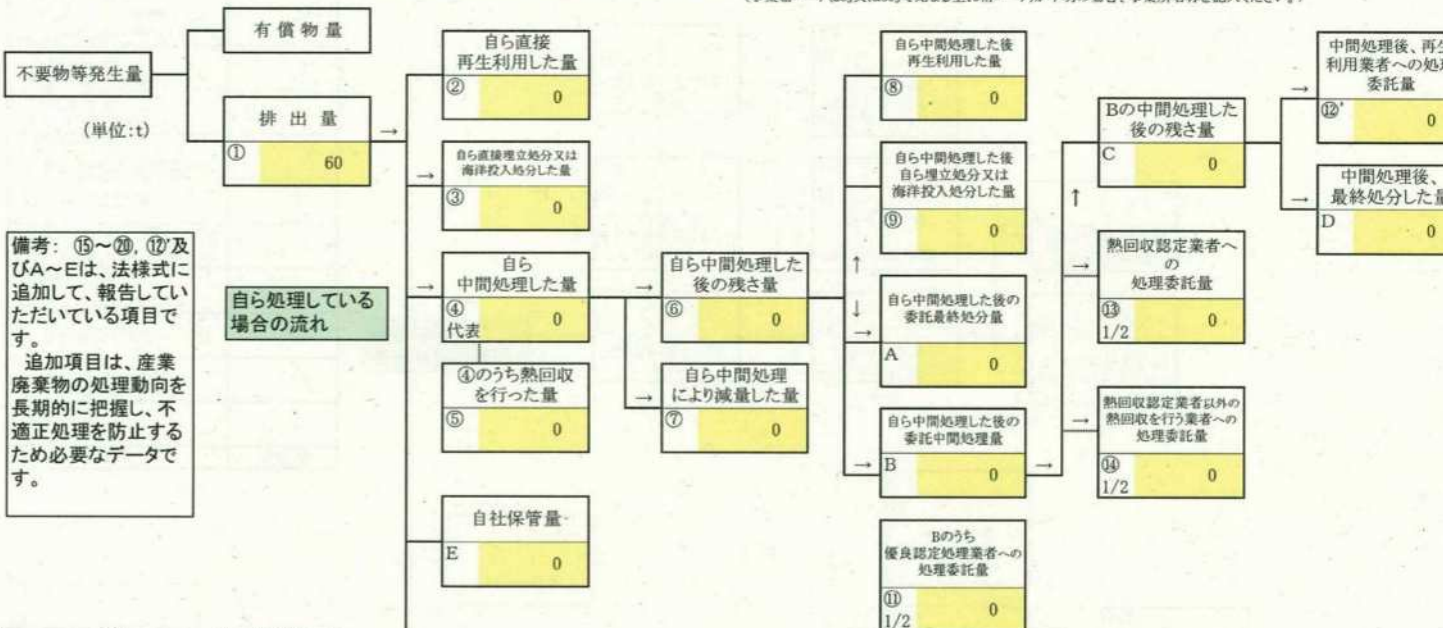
不要物等発生量

有償物量

排出量
①
60

(単位:t)

備考: ⑮～⑳, ⑫'及びA～Eは、法様式に追加して、報告していただいている項目です。
追加項目は、産業廃棄物の処理動向を長期的に把握し、不適正処理を防止するため必要なデータです。

自ら処理している場合の流れ

自ら直接再生利用した量
②
0

自ら直接埋立処分又は海洋投入処分した量
③
0

自ら中間処理した量
④
代表
0

④のうち熱回収を行った量
⑤
0

自社保管量
E
0

自ら中間処理した後の残さ量
⑥
0

自ら中間処理により減量した量
⑦
0

自ら中間処理した後再生利用した量
⑧
0

自ら中間処理した後自ら埋立処分又は海洋投入処分した量
⑨
0

自ら中間処理した後の委託最終処分量
A
0

自ら中間処理した後の委託中間処理量
B
0

Bのうち優良認定処理業者への処理委託量
⑪
1/2
0

Bの中間処理した後の残さ量
C
0

熱回収認定業者への処理委託量
⑬
1/2
0

熱回収認定業者以外の熱回収を行う業者への処理委託量
⑭
1/2
0

中間処理後、再生利用業者への処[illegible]委託量
⑫'
0

中間処理後、最終処分した量
D
0